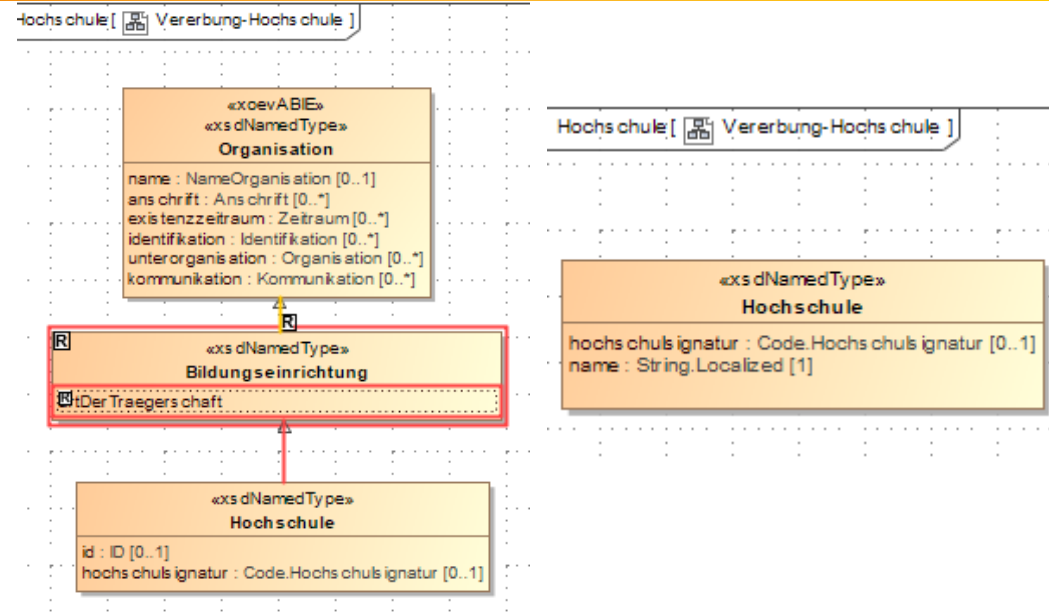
Hochschule [ Vererbung-Hochschule ]

«xoevABIE»
«xsdNamedType»
Organisation

name : NameOrganisation [0..1]
anschrift : Anschrift [0..*]
existenzzeitraum : Zeitraum [0..*]
identifikation : Identifikation [0..*]
unterorganisation : Organisation [0..*]
kommunikation : Kommunikation [0..*]

R

R
«xsdNamedType»
Bildungseinrichtung

R tDerTraegerschaft

«xsdNamedType»
Hochschule

id : ID [0..1]
hochschulsignatur : Code.Hochschulsignatur [0..1]

Hochschule [ Vererbung-Hochschule ]

«xsdNamedType»
Hochschule

hochschulsignatur : Code.Hochschulsignatur [0..1]
name : String.Localized [1]